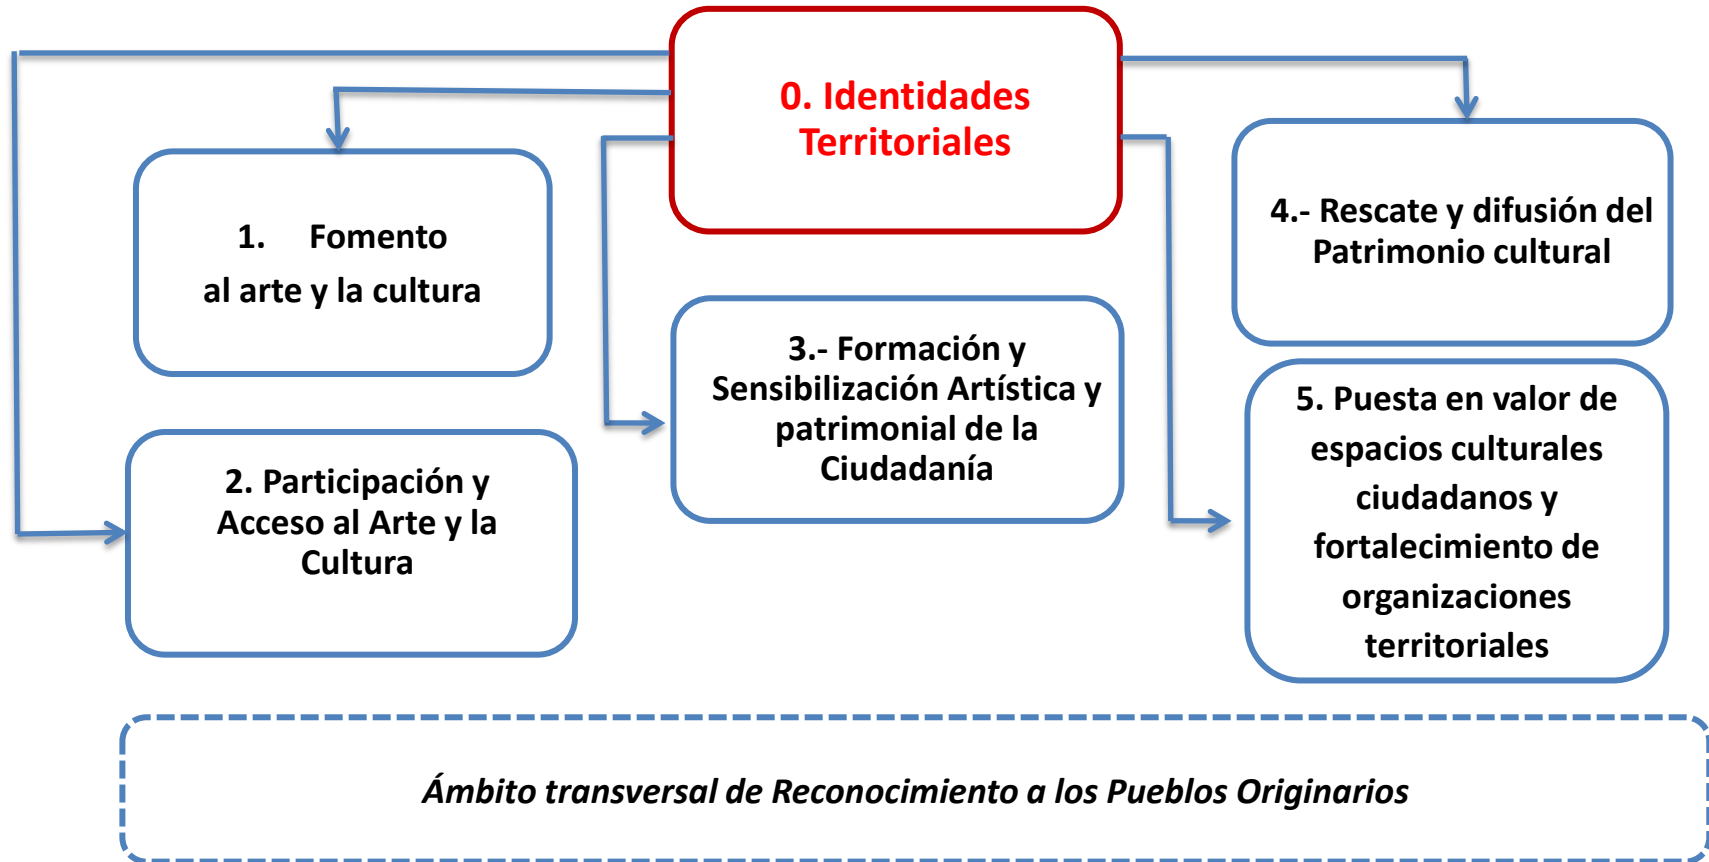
0. Identidades Territoriales

1. Fomento al arte y la cultura

2. Participación y Acceso al Arte y la Cultura

3.- Formación y Sensibilización Artística y patrimonial de la Ciudadanía

4.- Rescate y difusión del Patrimonio cultural

5. Puesta en valor de espacios culturales ciudadanos y fortalecimiento de organizaciones territoriales

Ámbito transversal de Reconocimiento a los Pueblos Originarios